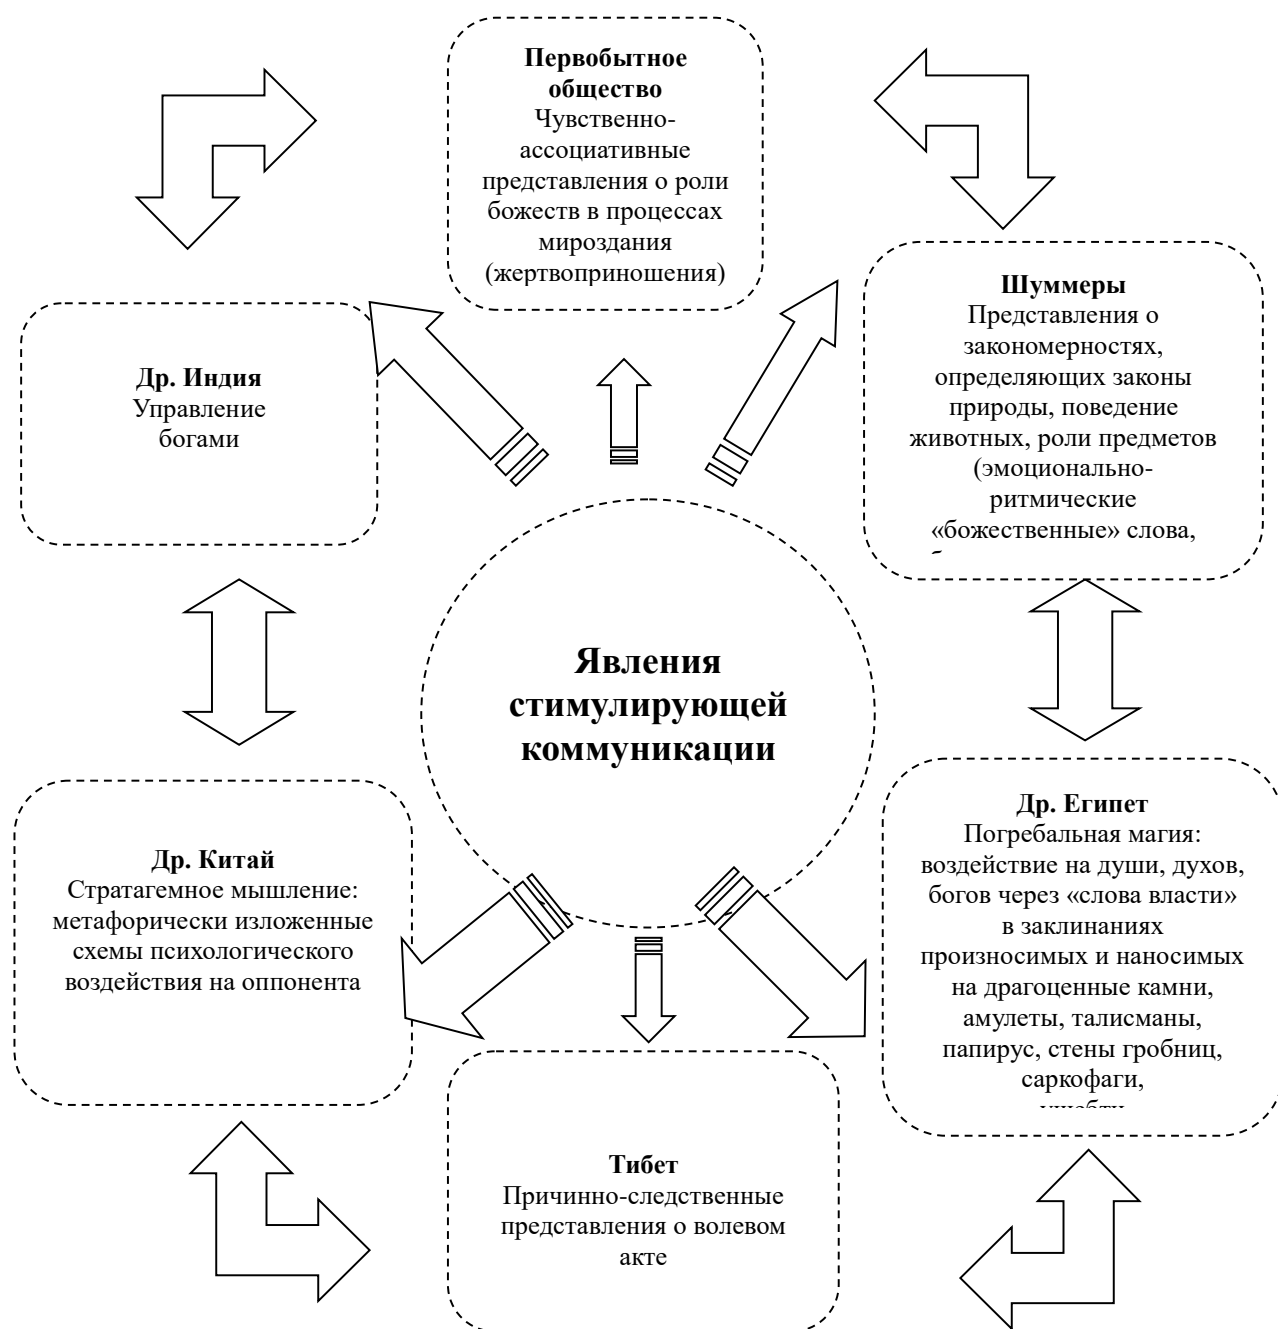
**Первобытное общество**
Чувственно-ассоциативные представления о роли божеств в процессах мироздания (жертвоприношения)

**Шуммеры**
Представления о закономерностях, определяющих законы природы, поведение животных, роли предметов (эмоционально-ритмические «божественные» слова, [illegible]

**Др. Индия**
Управление богами

**Явления стимулирующей коммуникации**

**Др. Египет**
Погребальная магия: воздействие на души, духов, богов через «слова власти» в заклинаниях произносимых и наносимых на драгоценные камни, амулеты, талисманы, папирус, стены гробниц, саркофаги, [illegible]

**Др. Китай**
Стратагемное мышление: метафорически изложенные схемы психологического воздействия на оппонента

**Тибет**
Причинно-следственные представления о волевом акте